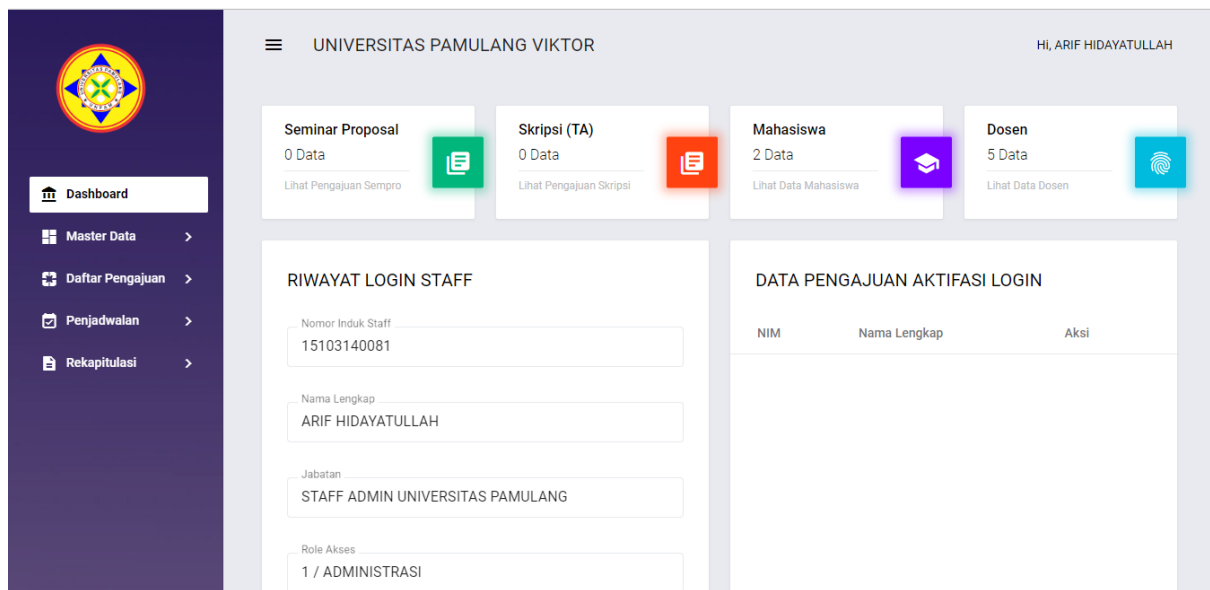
UNIVERSITAS PAMULANG VIKTOR

Hi, ARIF HIDAYATULLAH

Dashboard

Master Data

Daftar Pengajuan

Penjadwalan

Rekapitulasi

Seminar Proposal
0 Data
Lihat Pengajuan Sempro

Skripsi (TA)
0 Data
Lihat Pengajuan Skripsi

Mahasiswa
2 Data
Lihat Data Mahasiswa

Dosen
5 Data
Lihat Data Dosen

RIWAYAT LOGIN STAFF

Nomor Induk Staff
15103140081

Nama Lengkap
ARIF HIDAYATULLAH

Jabatan
STAFF ADMIN UNIVERSITAS PAMULANG

Role Akses
1 / ADMINISTRASI

DATA PENGAJUAN AKTIFASI LOGIN

| NIM | Nama Lengkap | Aksi |
|---|---|---|